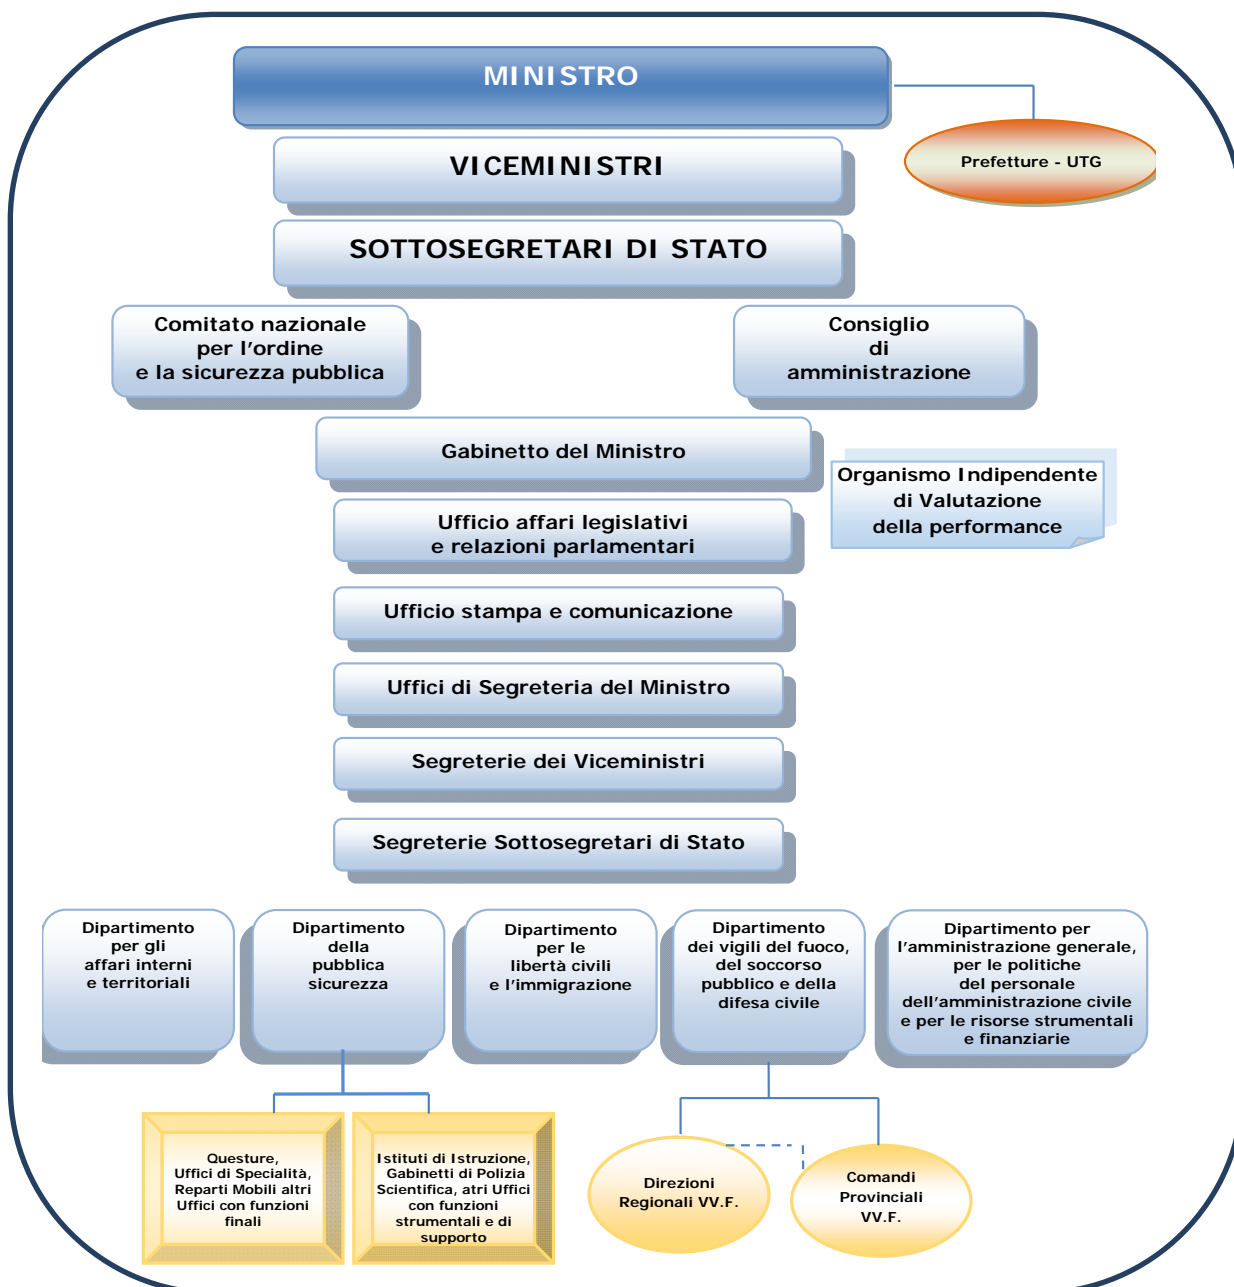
MINISTRO

Prefetture - UTG

VICEMINISTRI

SOTTOSEGRETARI DI STATO

Comitato nazionale per l'ordine e la sicurezza pubblica

Consiglio di amministrazione

Gabinetto del Ministro

Organismo Indipendente di Valutazione della performance

Ufficio affari legislativi e relazioni parlamentari

Ufficio stampa e comunicazione

Uffici di Segreteria del Ministro

Segreterie dei Viceministri

Segreterie Sottosegretari di Stato

Dipartimento per gli affari interni e territoriali

Dipartimento della pubblica sicurezza

Dipartimento per le libertà civili e l'immigrazione

Dipartimento dei vigili del fuoco, del soccorso pubblico e della difesa civile

Dipartimento per l'amministrazione generale, per le politiche del personale dell'amministrazione civile e per le risorse strumentali e finanziarie

Questure, Uffici di Specialità, Reparti Mobili altri Uffici con funzioni finali

Istituti di Istruzione, Gabinetti di Polizia Scientifica, atri Uffici con funzioni strumentali e di supporto

Direzioni Regionali VV.F.

Comandi Provinciali VV.F.